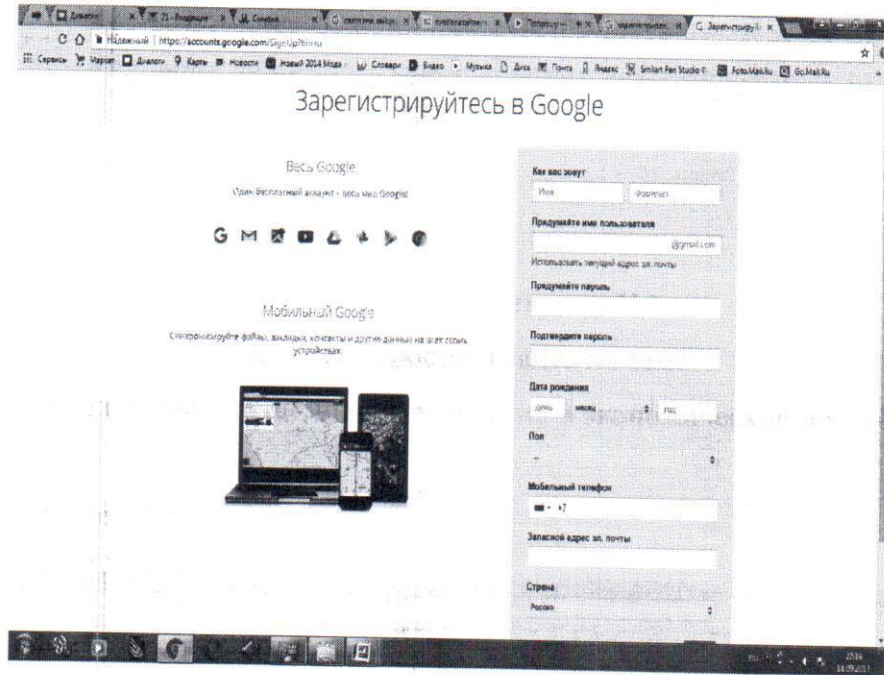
Надежный | https://accounts.google.com/SignUp?hl=ru

Сервисы Маркет Диалоги Карты Новости Новый 2014 Мода Словари Видео Музыка Диск Почта Яндекс Smilart Fan Studio FotoMaki.Ru Go.Mail.Ru

Зарегистрируйтесь в Google

Весь Google

Один бесплатный аккаунт – весь мир Google!

Мобильный Google

Синхронизируйте файлы, закладки, контакты и другие данные на всех своих устройствах.

Как вас зовут

Имя

Фамилия

Придумайте имя пользователя

@gmail.com

Использовать текущий адрес эл. почты

Придумайте пароль

Подтвердите пароль

Дата рождения

День

Месяц

Год

Пол

Мобильный телефон

+7

Запасной адрес эл. почты

Страна

Россия